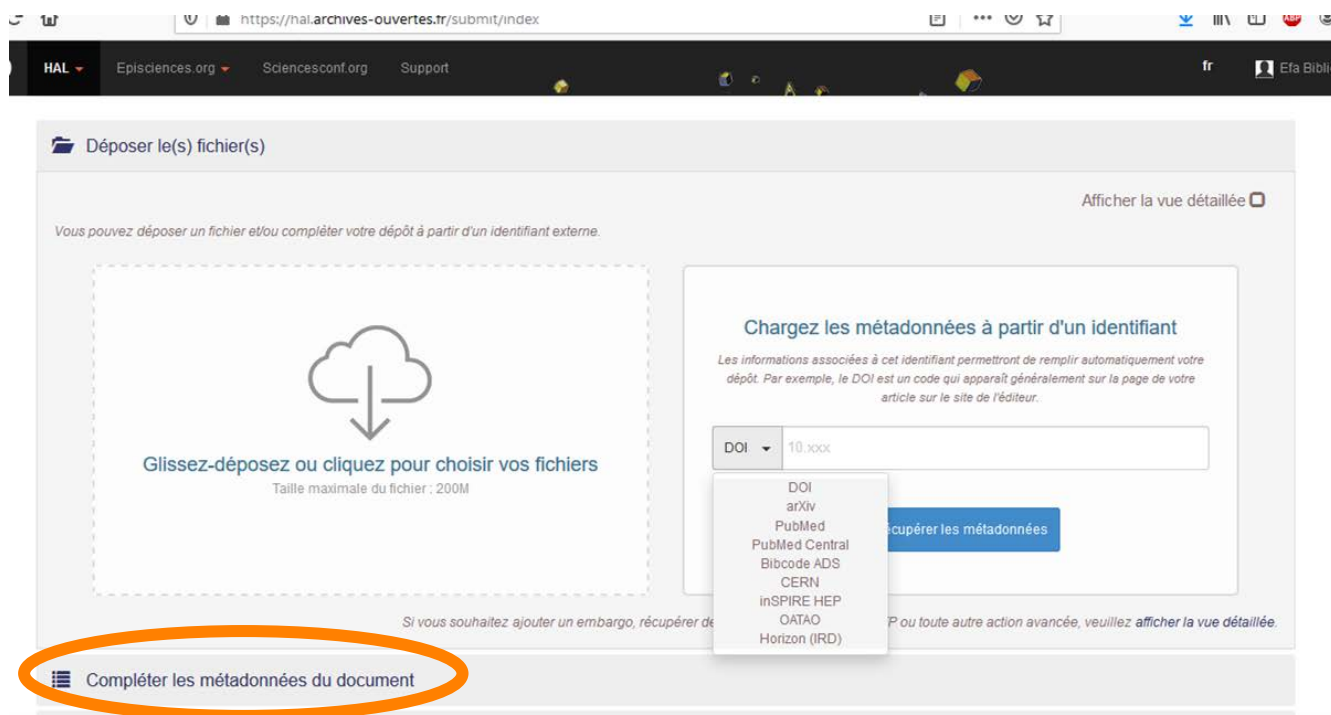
https://hal.archives-ouvertes.fr/submit/index

HAL Episciences.org Sciencesconf.org Support fr Efa Bibli

Déposer le(s) fichier(s)

Afficher la vue détaillée

Vous pouvez déposer un fichier et/ou compléter votre dépôt à partir d'un identifiant externe.

Glissez-déposez ou cliquez pour choisir vos fichiers
Taille maximale du fichier : 200M

Chargez les métadonnées à partir d'un identifiant

Les informations associées à cet identifiant permettront de remplir automatiquement votre dépôt. Par exemple, le DOI est un code qui apparaît généralement sur la page de votre article sur le site de l'éditeur.

DOI 10.xxx

DOI
arXiv
PubMed
PubMed Central
Bibcode ADS
CERN
inSPIRE HEP
OATAO
Horizon (IRD)

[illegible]écupérer les métadonnées

Si vous souhaitez ajouter un embargo, récupérer de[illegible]P ou toute autre action avancée, veuillez afficher la vue détaillée.

Compléter les métadonnées du document